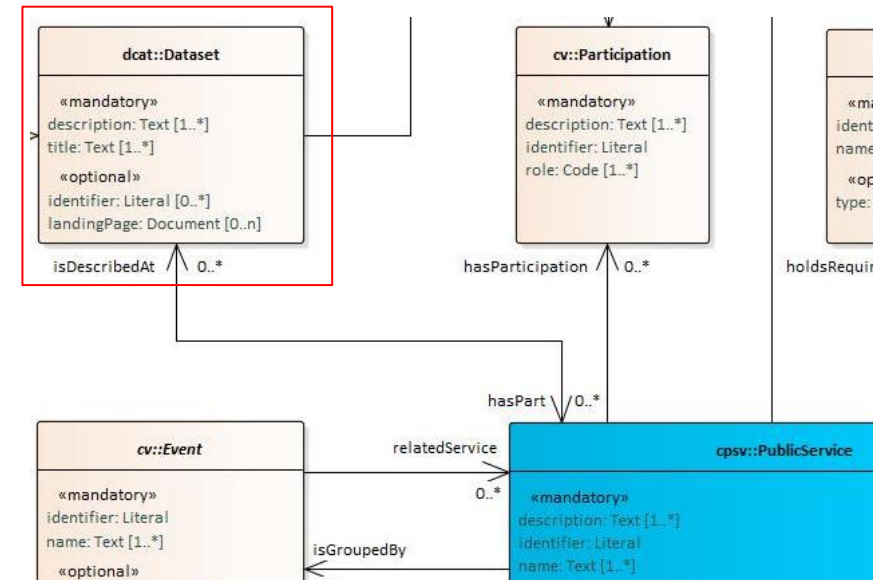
dcat::Dataset

«mandatory»
description: Text [1..*]
title: Text [1..*]

«optional»
identifier: Literal [0..*]
landingPage: Document [0..n]

isDescribedAt 0..*

cv::Participation

«mandatory»
description: Text [1..*]
identifier: Literal
role: Code [1..*]

hasParticipation 0..*

«ma
ident
name

«op
type:

holdsRequi

hasPart 0..*

cv::Event

«mandatory»
identifier: Literal
name: Text [1..*]

«optional»

relatedService
0..*

isGroupedBy

cpsv::PublicService

«mandatory»
description: Text [1..*]
identifier: Literal
name: Text [1..*]